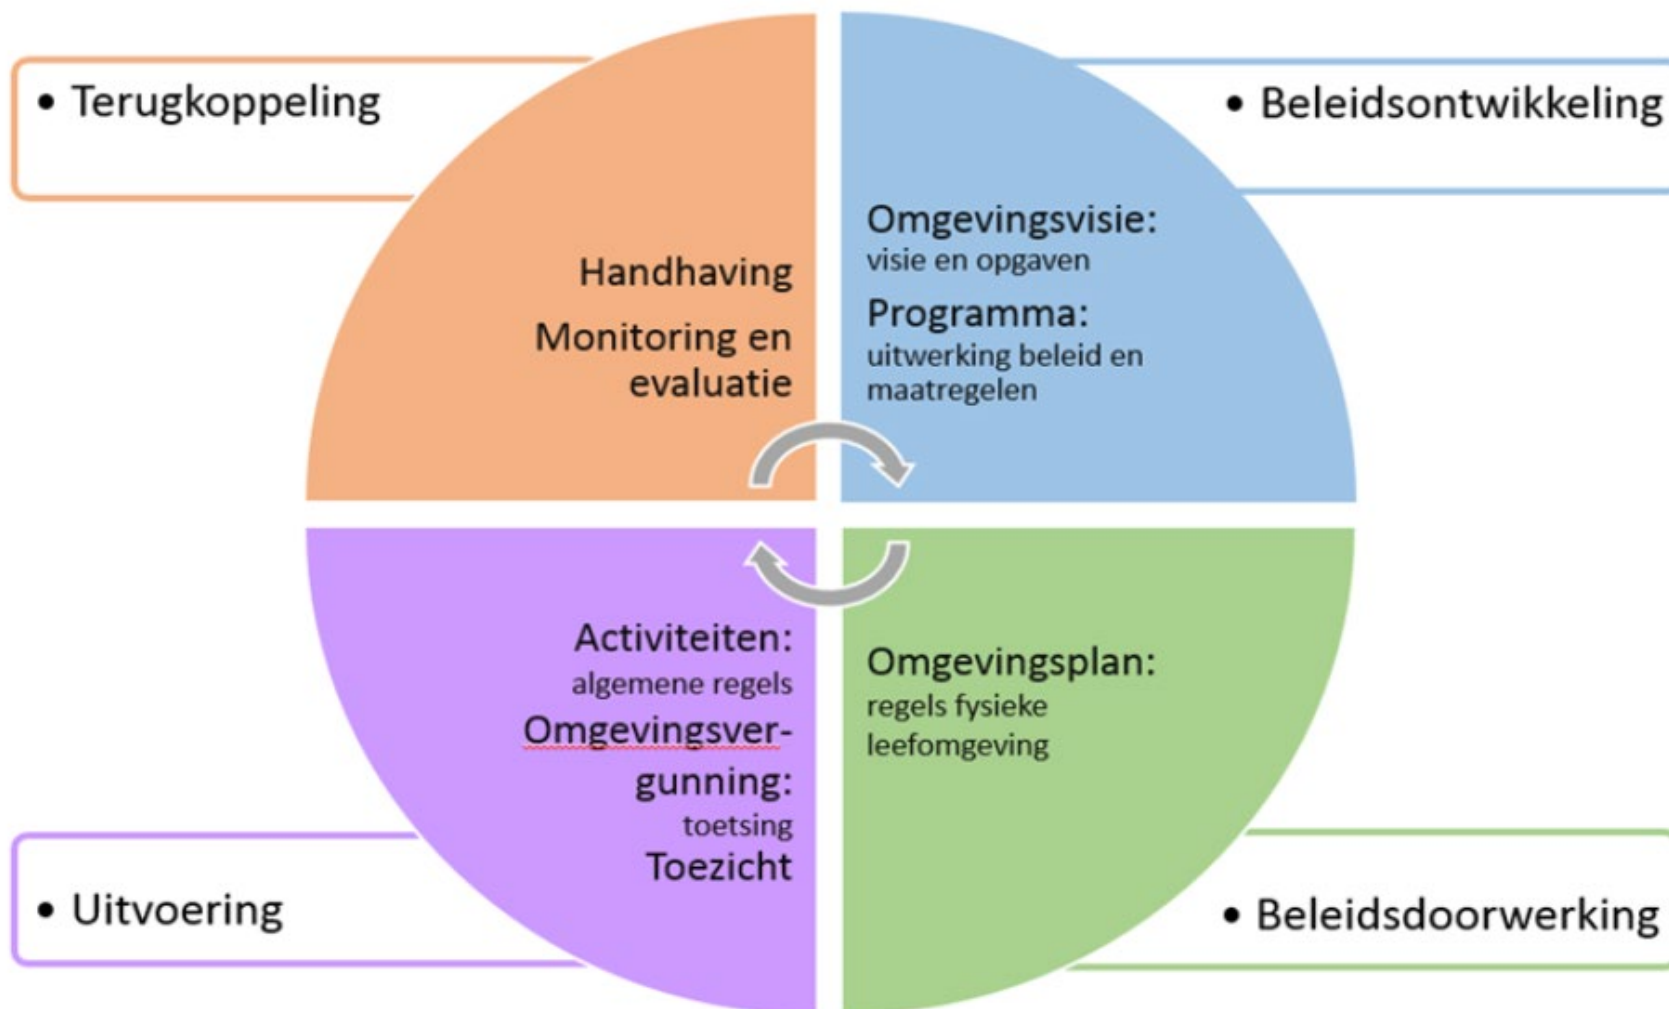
• Terugkoppeling

• Beleidsontwikkeling

Handhaving

Monitoring en evaluatie

Omgevingsvisie:
visie en opgaven

Programma:
uitwerking beleid en maatregelen

Activiteiten:
algemene regels

Omgevingsvergunning:
toetsing

Toezicht

Omgevingsplan:
regels fysieke leefomgeving

• Uitvoering

• Beleidsdoorwerking